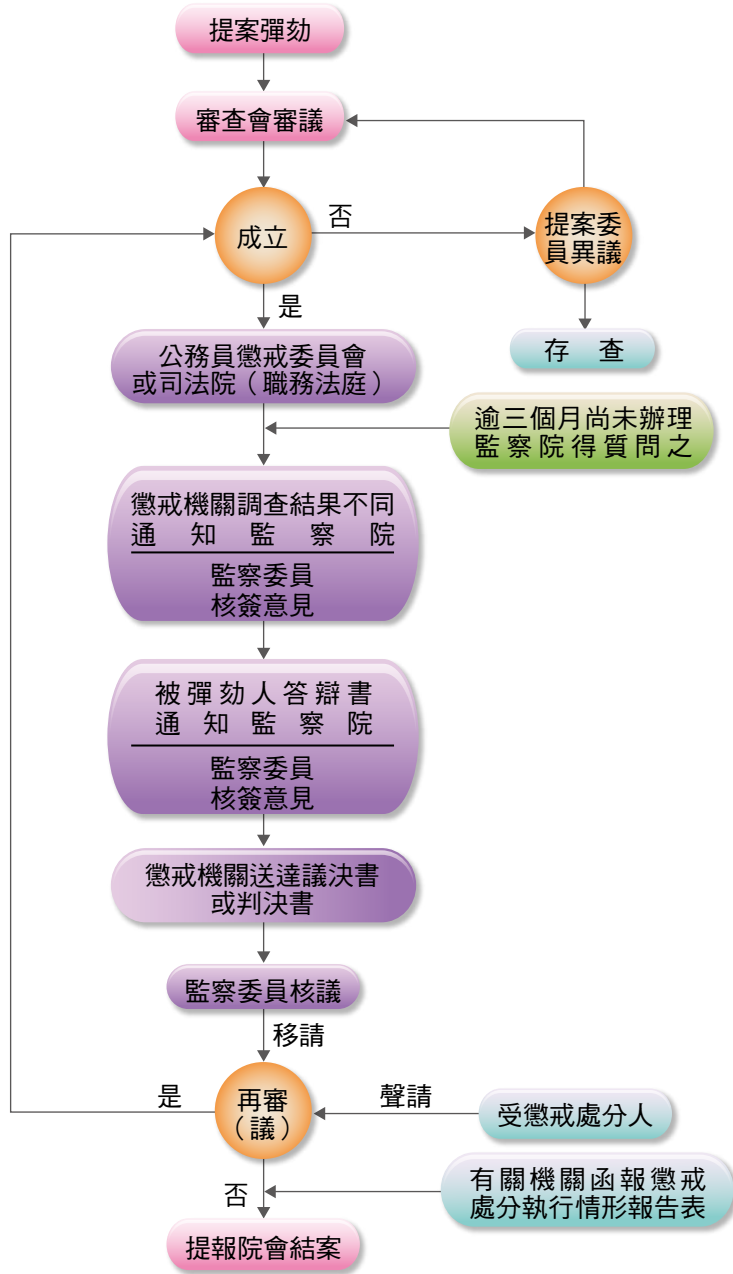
提案彈劾

審查會審議

成立

否

提案委員異議

存　查

是

公務員懲戒委員會或司法院（職務法庭）

逾三個月尚未辦理監察院得質問之

懲戒機關調查結果不同通知監察院

監察委員核簽意見

被彈劾人答辯書通知監察院

監察委員核簽意見

懲戒機關送達議決書或判決書

監察委員核議

移請

是

再審（議）

聲請

受懲戒處分人

否

有關機關函報懲戒處分執行情形報告表

提報院會結案